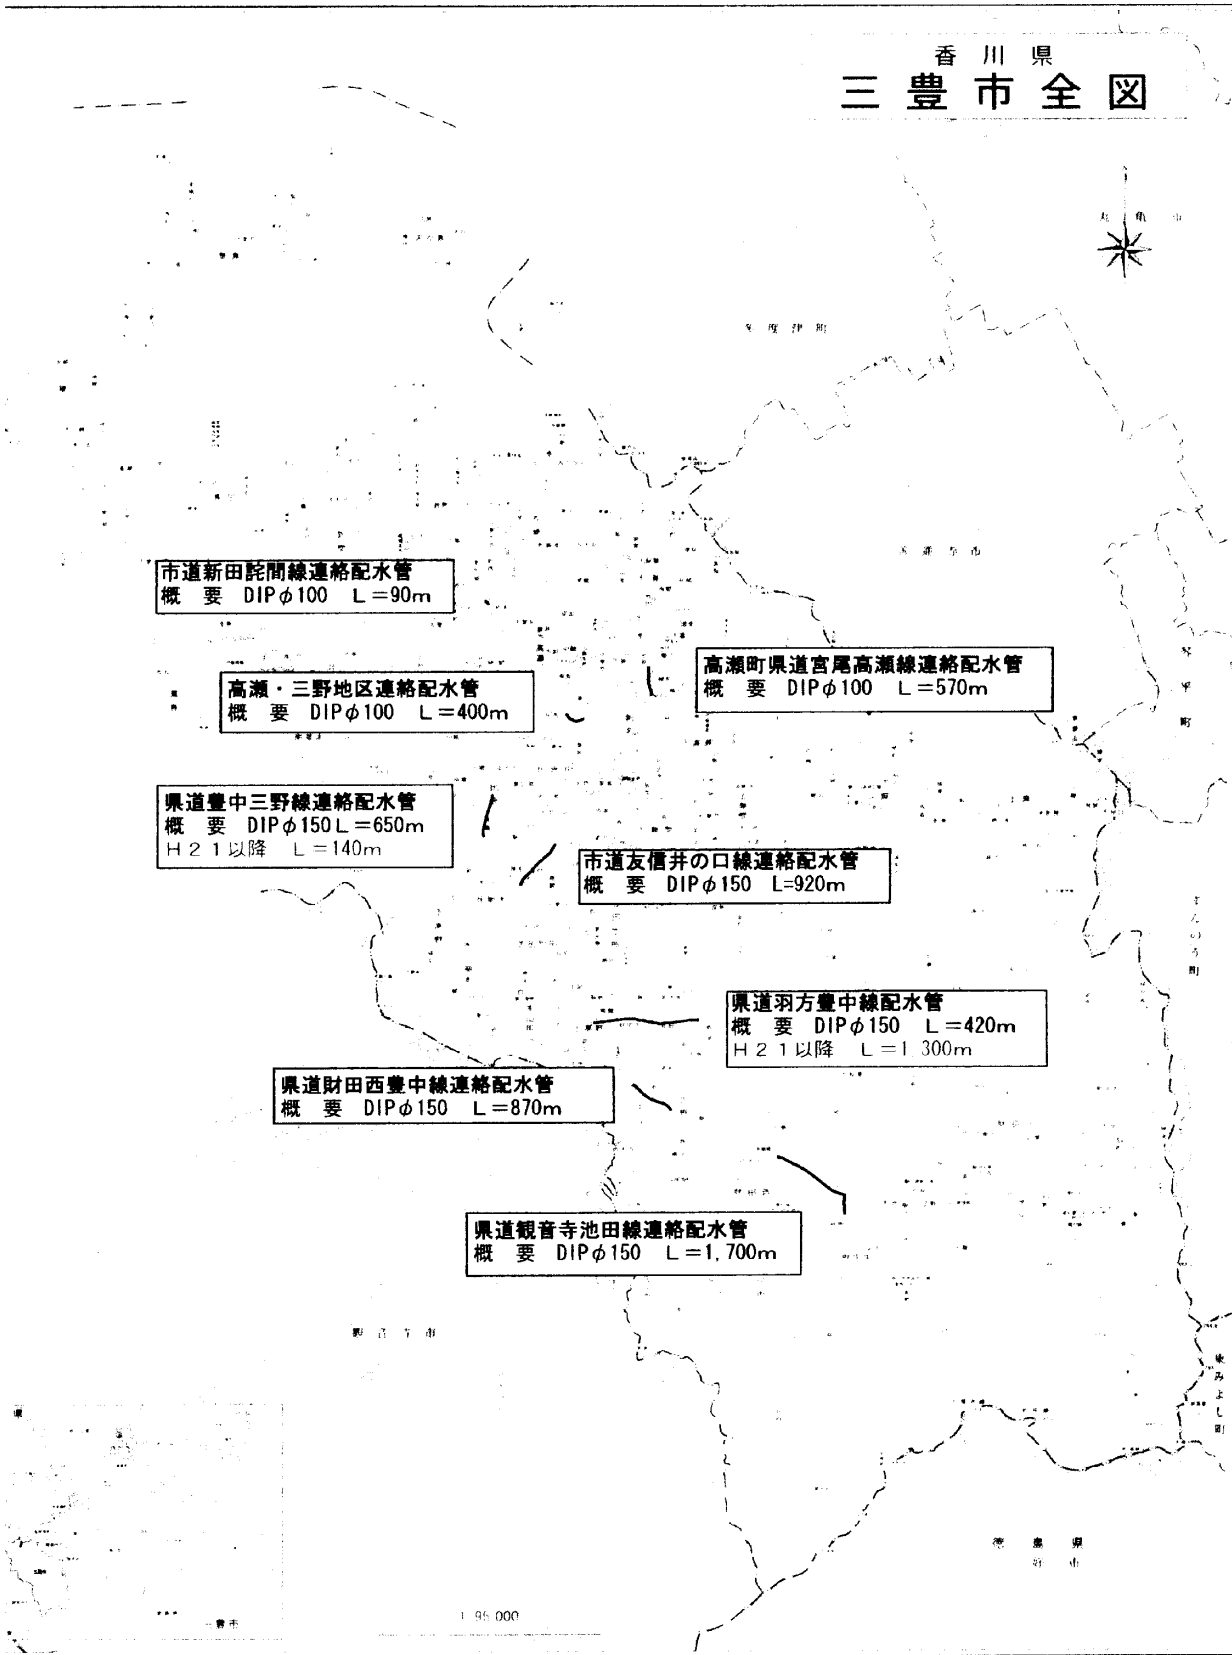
香川県
三豊市全図

市道新田詫間線連絡配水管
概　要　DIP$\phi$100　L＝90m

高瀬町県道宮尾高瀬線連絡配水管
概　要　DIP$\phi$100　L＝570m

高瀬・三野地区連絡配水管
概　要　DIP$\phi$100　L＝400m

県道豊中三野線連絡配水管
概　要　DIP$\phi$150 L＝650m
H21以降　L＝140m

市道友信井の口線連絡配水管
概　要　DIP$\phi$150　L=920m

県道羽方豊中線配水管
概　要　DIP$\phi$150　L＝420m
H21以降　L＝1,300m

県道財田西豊中線連絡配水管
概　要　DIP$\phi$150　L＝870m

県道観音寺池田線連絡配水管
概　要　DIP$\phi$150　L＝1,700m

観音寺市

徳島県

1:95,000